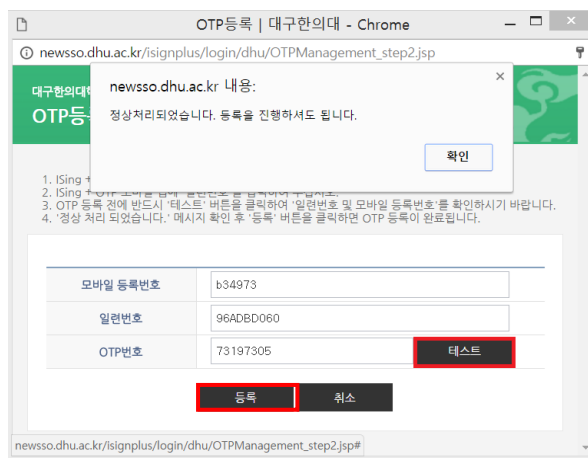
OTP등록 | 대구한의대 - Chrome

newsso.dhu.ac.kr/isignplus/login/dhu/OTPManagement_step2.jsp

대구한의대학

OTP등

newsso.dhu.ac.kr 내용:

정상처리되었습니다. 등록을 진행하셔도 됩니다.

확인

1. ISing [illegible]
2. ISing + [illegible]
3. OTP 등록 전에 반드시 '테스트' 버튼을 클릭하여 '일련번호 및 모바일 등록번호'를 확인하시기 바랍니다.
4. '정상 처리 되었습니다.' 메시지 확인 후 '등록' 버튼을 클릭하면 OTP 등록이 완료됩니다.

| 모바일 등록번호 | b34973 | |
|---|---|---|
| 일련번호 | 96ADBD060 | |
| OTP번호 | 73197305 | 테스트 |

등록 취소

newsso.dhu.ac.kr/isignplus/login/dhu/OTPManagement_step2.jsp#